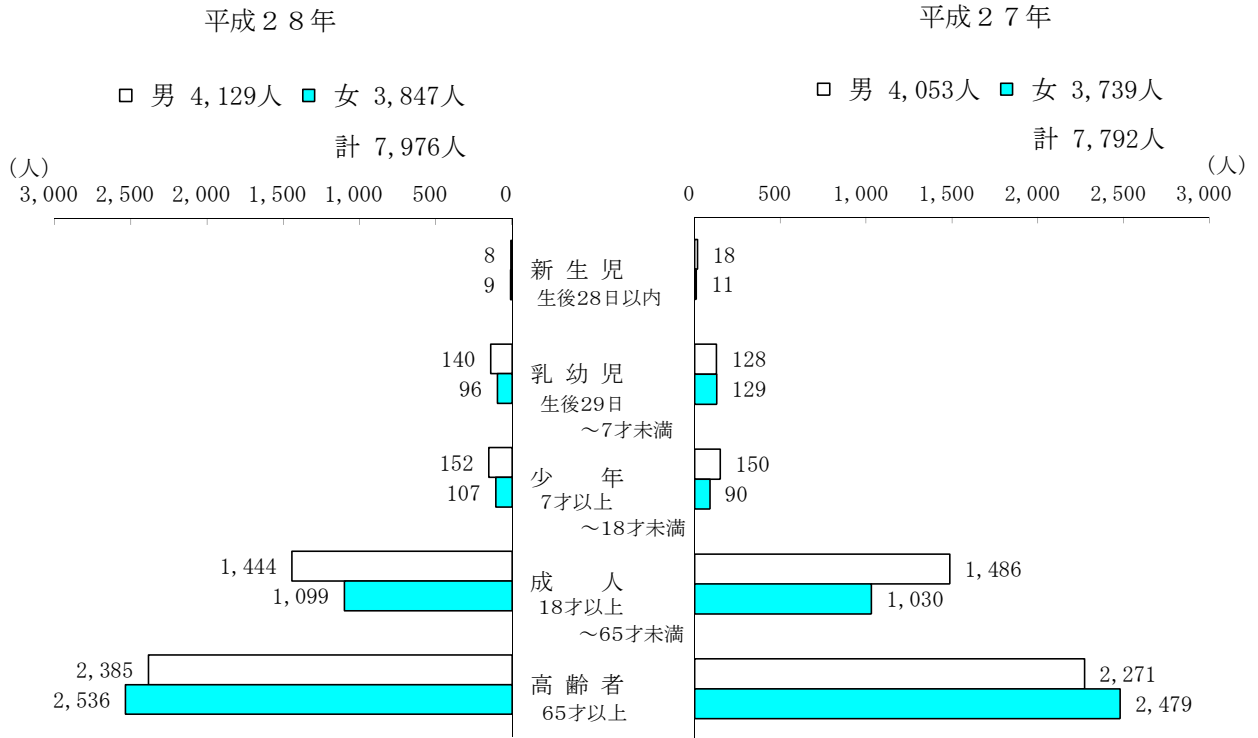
平成２８年

□ 男 4,129人 ■ 女 3,847人

計 7,976人

（人）
3,000 2,500 2,000 1,500 1,000 500 0

平成２７年

□ 男 4,053人 ■ 女 3,739人

計 7,792人

（人）
0 500 1,000 1,500 2,000 2,500 3,000

8
9
新 生 児
生後28日以内
18
11

140
96
乳 幼 児
生後29日
～7才未満
128
129

152
107
少　　年
7才以上
～18才未満
150
90

1,444
1,099
成　　人
18才以上
～65才未満
1,486
1,030

2,385
2,536
高 齢 者
65才以上
2,271
2,479